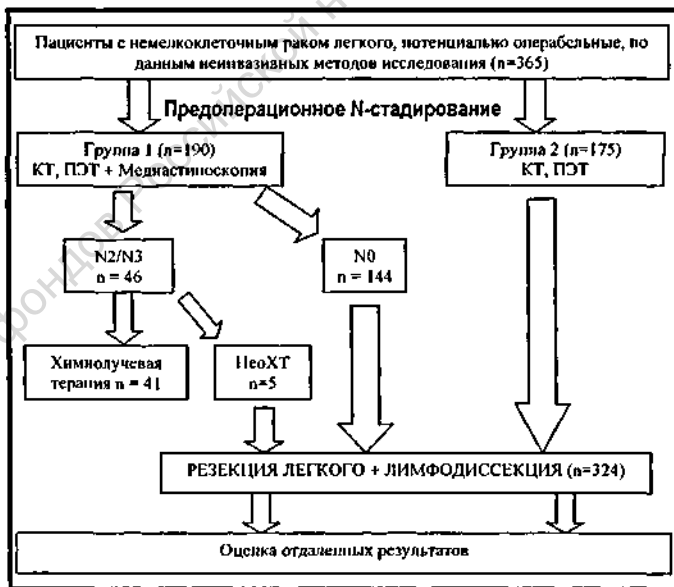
Пациенты с немелкоклеточным раком легкого, потенциально операбельные, по данным неинвазивных методов исследования (n=365)

Предоперационное N-стадирование

Группа 1 (n=190)
КТ, ПЭТ + Медиастиноскопия

Группа 2 (n=175)
КТ, ПЭТ

N2/N3
n = 46

N0
n = 144

Химиолучевая терапия n = 41

НеоХТ
n=5

РЕЗЕКЦИЯ ЛЕГКОГО + ЛИМФОДИССЕКЦИЯ (n=324)

Оценка отдаленных результатов